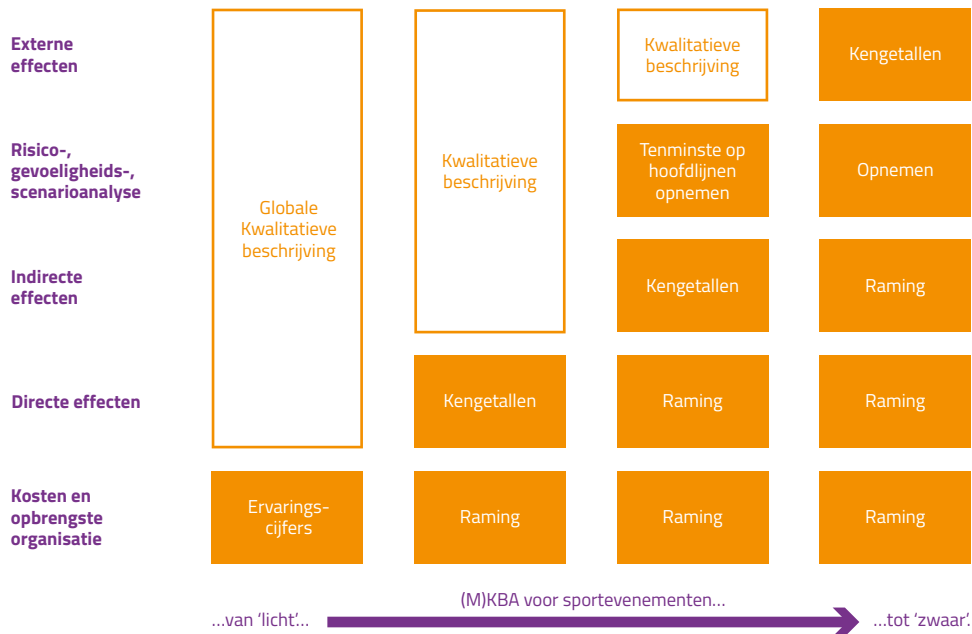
| | | | | |
|---|---|---|---|---|
| **Externe effecten** | Globale Kwalitatieve beschrijving | Kwalitatieve beschrijving | Kwalitatieve beschrijving | Kengetallen |
| **Risico-, gevoeligheids-, scenarioanalyse** | | | Tenminste op hoofdlijnen opnemen | Opnemen |
| **Indirecte effecten** | | | Kengetallen | Raming |
| **Directe effecten** | | Kengetallen | Raming | Raming |
| **Kosten en opbrengste organisatie** | Ervarings-cijfers | Raming | Raming | Raming |

…van 'licht'… (M)KBA voor sportevenementen… …tot 'zwaar'.